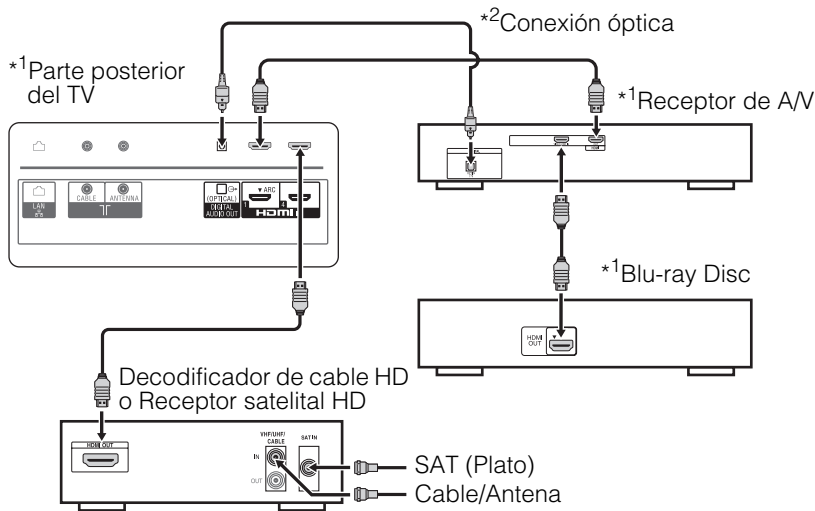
*$^2$Conexión óptica

*$^1$Parte posterior del TV

*$^1$Receptor de A/V

LAN

CABLE

ANTENNA

(OPTICAL)

DIGITAL AUDIO OUT

ARC

1

4

HDMI IN

*$^1$Blu-ray Disc

HDMI OUT

Decodificador de cable HD o Receptor satelital HD

HDMI OUT

VHF/UHF/ CABLE

IN

OUT

SAT IN

SAT (Plato)

Cable/Antena